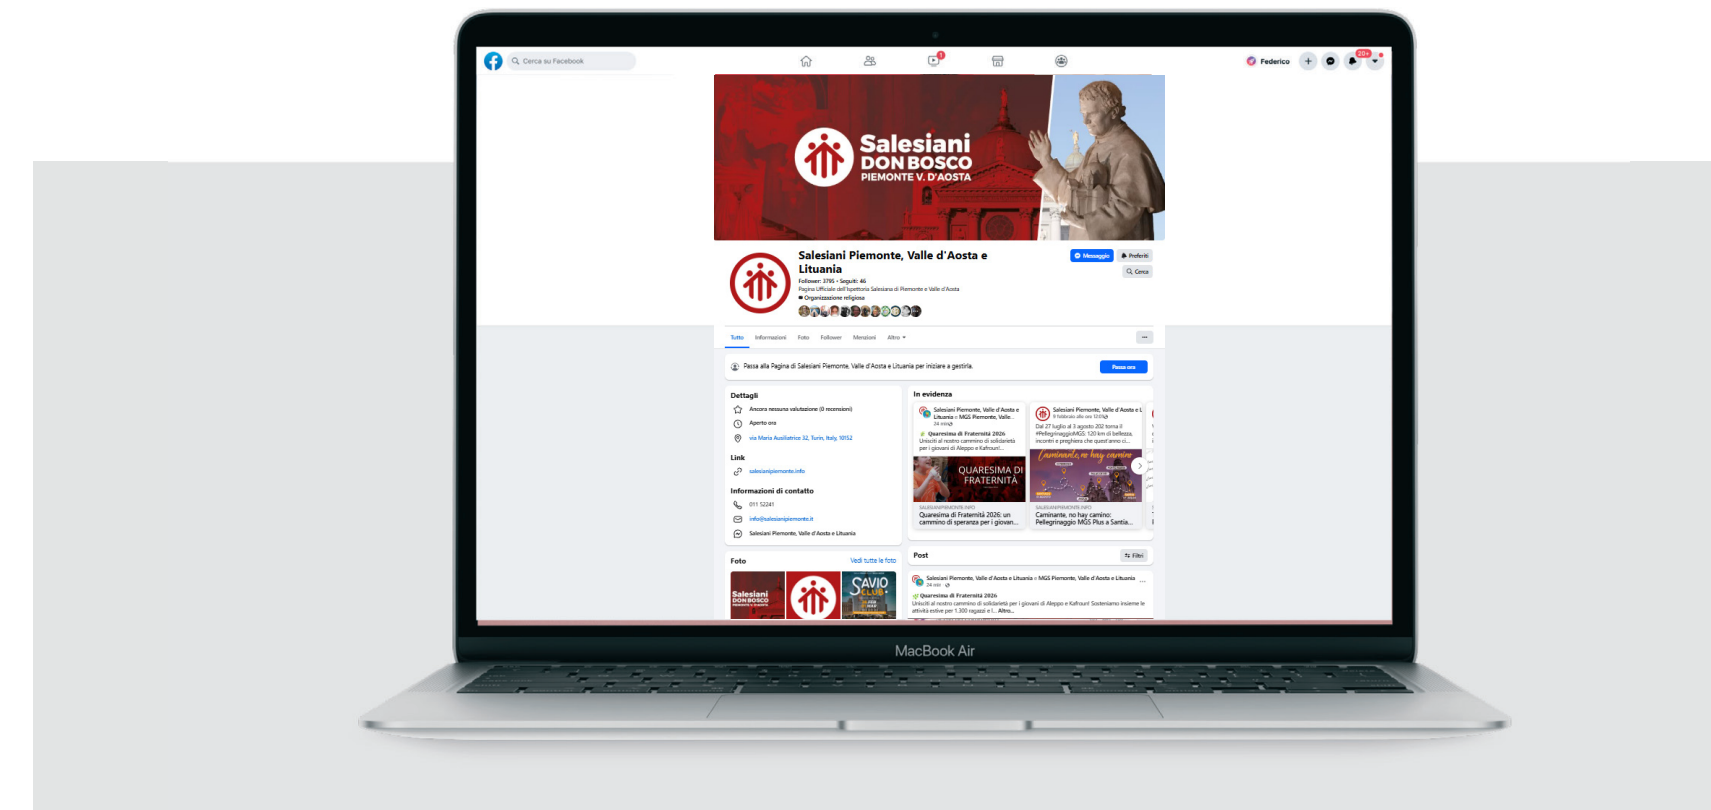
Cerca su Facebook

Federico

20+

Salesiani DON BOSCO PIEMONTE V. D'AOSTA

Salesiani Piemonte, Valle d'Aosta e Lituania

Follower: 3795 • Seguiti: 46

Pagina Ufficiale dell'Ispettoria Salesiana di Piemonte e Valle d'Aosta

Organizzazione religiosa

Messaggio

Preferiti

Cerca

Tutto Informazioni Foto Follower Menzioni Altro

Passa alla Pagina di Salesiani Piemonte, Valle d'Aosta e Lituania per iniziare a gestirla.

Passa ora

Dettagli

Ancora nessuna valutazione (0 recensioni)

Aperto ora

via Maria Ausiliatrice 32, Turin, Italy, 10152

Link

salesianipiemonte.info

Informazioni di contatto

011 52241

info@salesianipiemonte.it

Salesiani Piemonte, Valle d'Aosta e Lituania

Foto

Vedi tutte le foto

Salesiani DON BOSCO

SAVIO CLUB

In evidenza

Salesiani Piemonte, Valle d'Aosta e Lituania e MGS Piemonte, Valle...

Quaresima di Fraternità 2026

Unisciti al nostro cammino di solidarietà per i giovani di Aleppo e Kafroun!...

QUARESIMA DI FRATERNITÀ

SALESIANIPIEMONTE.INFO

Quaresima di Fraternità 2026: un cammino di speranza per i giovan...

Salesiani Piemonte, Valle d'Aosta e L

Dal 27 luglio al 3 agosto 202 torna il #PellegrinaggioMGS: 120 km di bellezza, incontri e preghiera che quest'anno ci...

Caminante, no hay camino

SALESIANIPIEMONTE.INFO

Caminante, no hay camino: Pellegrinaggio MGS Plus a Santia...

Post

Filtri

Salesiani Piemonte, Valle d'Aosta e Lituania e MGS Piemonte, Valle d'Aosta e Lituania

Quaresima di Fraternità 2026

Unisciti al nostro cammino di solidarietà per i giovani di Aleppo e Kafroun! Sosteniamo insieme le attività estive per 1.300 ragazzi e l... Altro...

MacBook Air